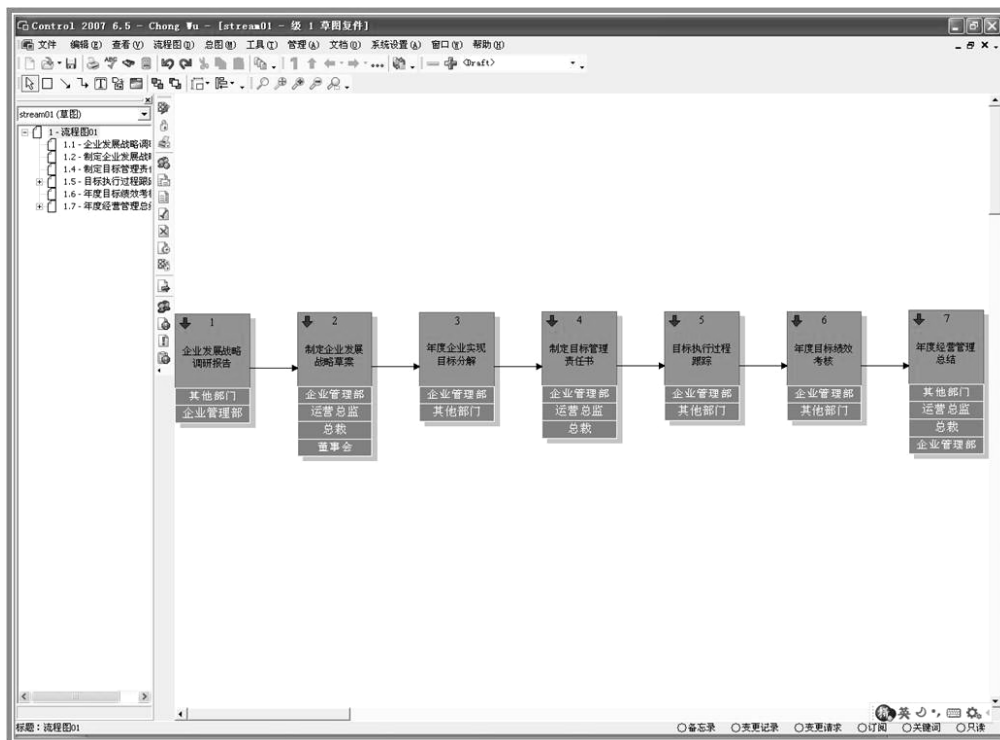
Control 2007 6.5 - Chong Wu - [stream01 - 级 1 草图复件]

文件 编辑(E) 查看(V) 流程图(O) 总图(M) 工具(T) 管理(A) 文档(D) 系统设置(A) 窗口(W) 帮助(H)

<Draft>

stream01 (草图)

1 - 流程图01
1.1 - 企业发展战略调研
1.2 - 制定企业发展战略
1.4 - 制定目标管理责任
1.5 - 目标执行过程跟踪
1.6 - 年度目标绩效考核
1.7 - 年度经营管理总结

1
企业发展战略调研报告
其他部门
企业管理部

2
制定企业发展战略草案
企业管理部
运营总监
总裁
董事会

3
年度企业实现目标分解
企业管理部
其他部门

4
制定目标管理责任书
企业管理部
运营总监
总裁

5
目标执行过程跟踪
企业管理部
其他部门

6
年度目标绩效考核
企业管理部
其他部门

7
年度经营管理总结
其他部门
运营总监
总裁
企业管理部

标题：流程图01

英

○备忘录 ○变更记录 ○变更请求 ○订阅 ○关键词 ○只读